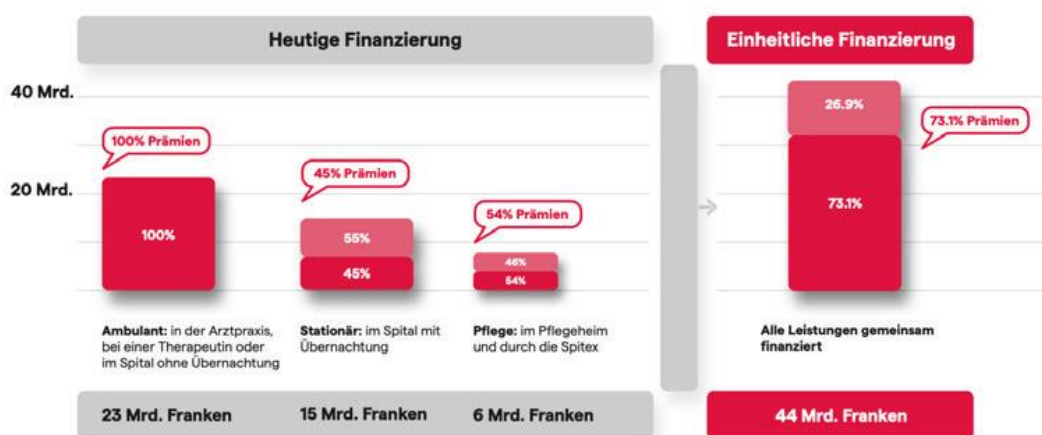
Heutige Finanzierung

Einheitliche Finanzierung

40 Mrd.

20 Mrd.

100% Prämien

100%

45% Prämien

55%

45%

54% Prämien

46%

54%

26.9%

73.1% Prämien

73.1%

Ambulant: in der Arztpraxis, bei einer Therapeutin oder im Spital ohne Übernachtung

Stationär: im Spital mit Übernachtung

Pflege: im Pflegeheim und durch die Spitex

Alle Leistungen gemeinsam finanziert

23 Mrd. Franken

15 Mrd. Franken

6 Mrd. Franken

44 Mrd. Franken